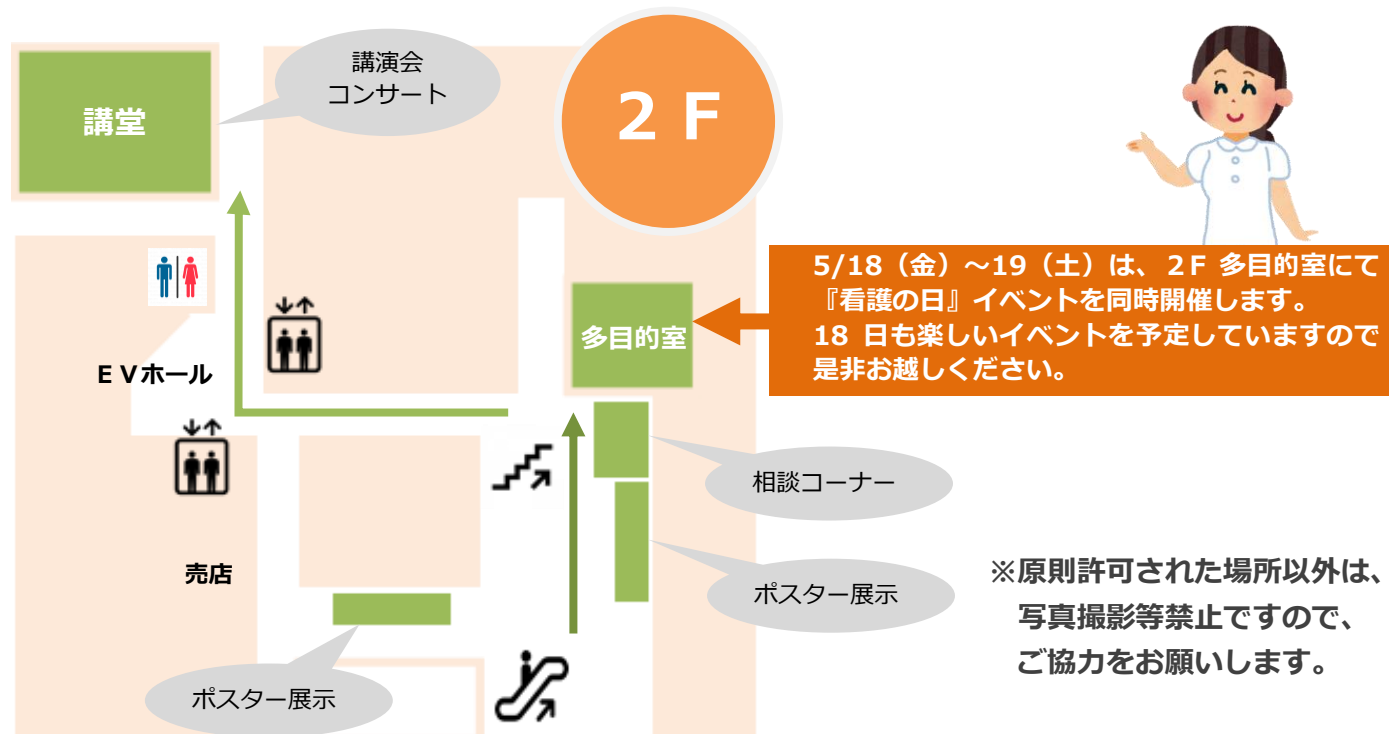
講堂

講演会
コンサート

２Ｆ

5/18（金）～19（土）は、２Ｆ 多目的室にて『看護の日』イベントを同時開催します。
18 日も楽しいイベントを予定していますので是非お越しください。

多目的室

ＥＶホール

相談コーナー

売店

ポスター展示

※原則許可された場所以外は、
写真撮影等禁止ですので、
ご協力をお願いします。

ポスター展示